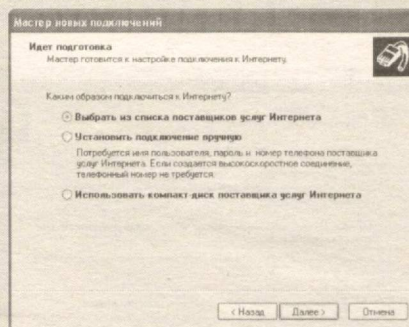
Мастер новых подключений

Идет подготовка
Мастер готовится к настройке подключения к Интернету.

Каким образом подключиться к Интернету?

Выбрать из списка поставщиков услуг Интернета

Установить подключение вручную

Потребуется имя пользователя, пароль и номер телефона поставщика услуг Интернета. Если создается высокоскоростное соединение, телефонный номер не требуется.

Использовать компакт-диск поставщика услуг Интернета

< Назад
Далее >
Отмена